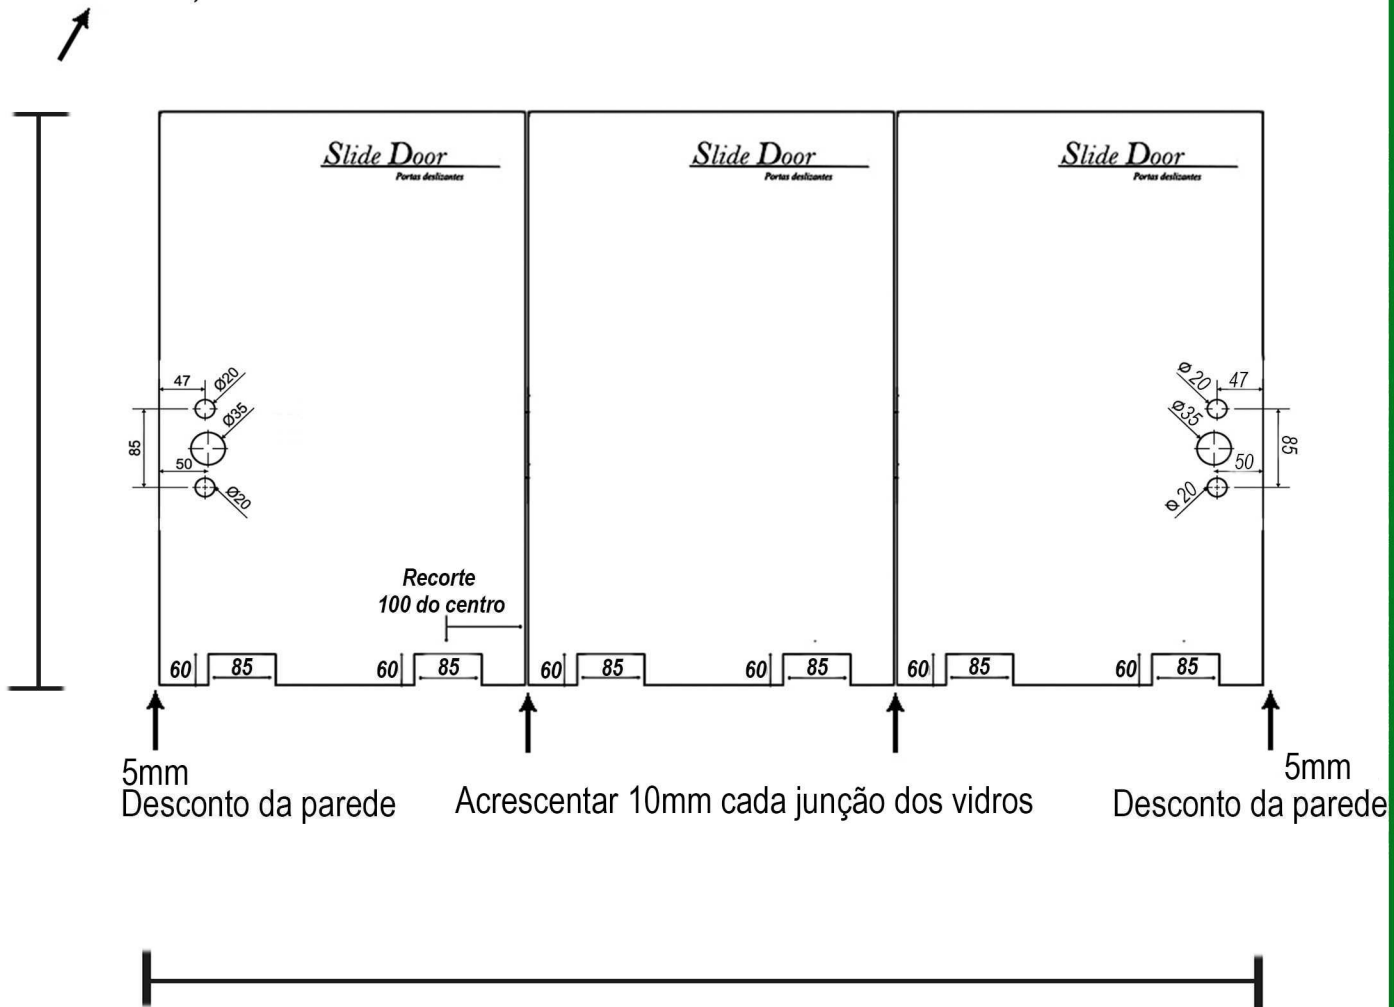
Slide Door
Portas deslizantes

Slide Door
Portas deslizantes

Slide Door
Portas deslizantes

47
Ø20
Ø35
85
50
Ø20

ø 20
47
Ø35
85
50
ø 20

Recorte
100 do centro

60 85 60 85 60 85 60 85 60 85 60 85

5mm
Desconto da parede

Acrescentar 10mm cada junção dos vidros

5mm
Desconto da parede